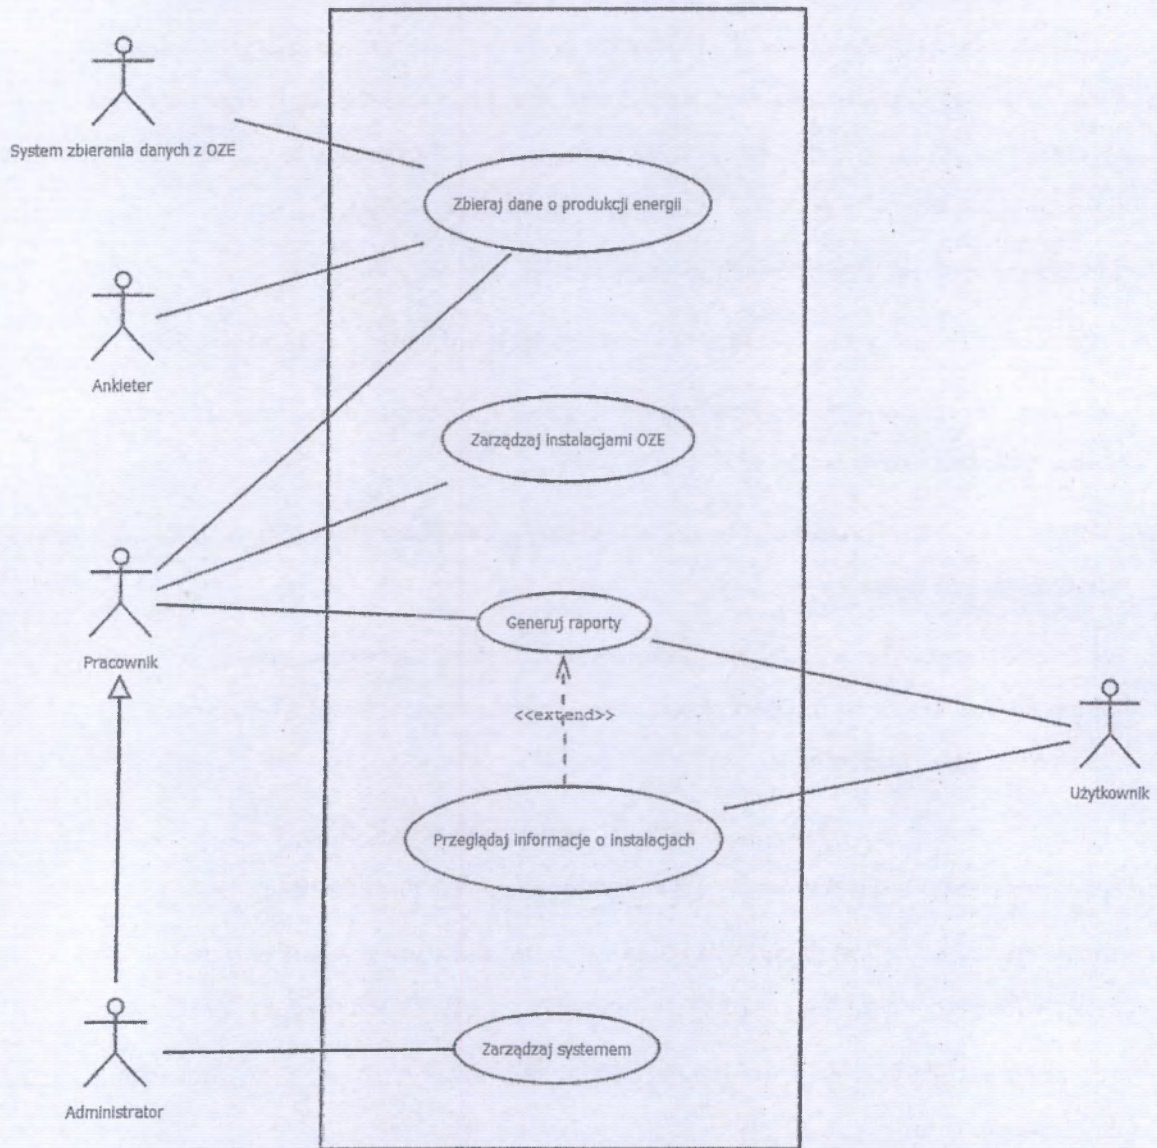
System zbierania danych z OZE

Zbieraj dane o produkcji energii

Ankieter

Zarządzaj instalacjami OZE

Pracownik

Generuj raporty

<<extend>>

Użytkownik

Przeglądaj informacje o instalacjach

Administrator

Zarządzaj systemem